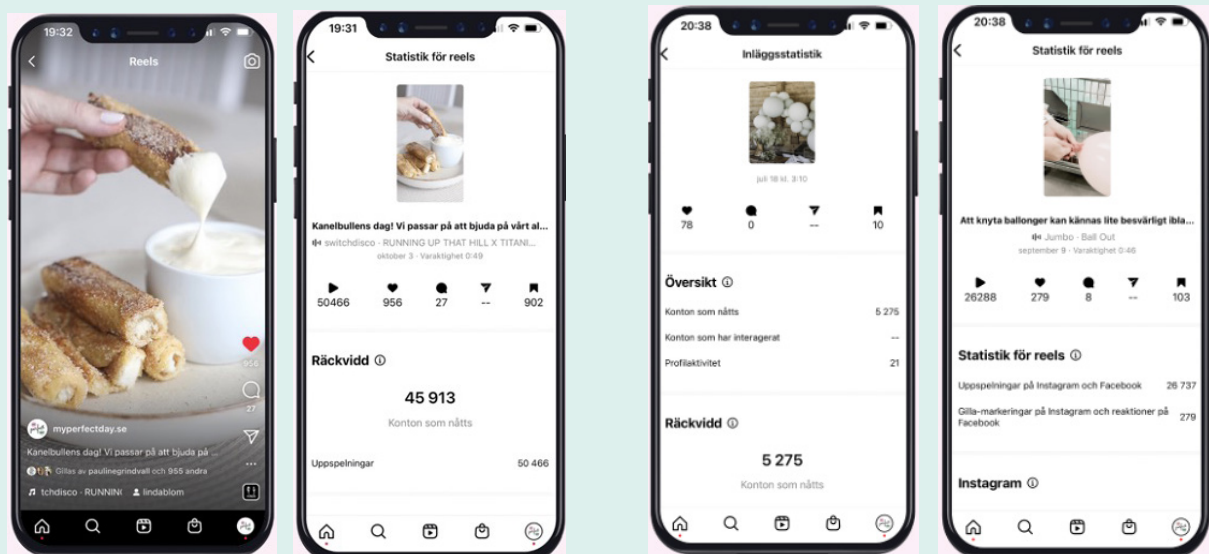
19:32

Reels

956

27

myperfectday.se

Kanelbullens dag! Vi passar på att bjuda på ...

Gillas av paulinegrindvall och 955 andra

tchdisco · RUNNINI lindablom

19:31

Statistik för reels

Kanelbullens dag! Vi passar på att bjuda på vårt al...

switchdisco · RUNNING UP THAT HILL X TITANI...

oktober 3 · Varaktighet 0:49

50466 956 27 -- 902

Räckvidd ⓘ

45 913

Konton som nåtts

Uppspelningar 50 466

20:38

Inläggsstatistik

juli 18 kl. 3:10

78 0 -- 10

Översikt ⓘ

Konton som nåtts 5 275

Konton som har interagerat --

Profilaktivitet 21

Räckvidd ⓘ

5 275

Konton som nåtts

20:38

Statistik för reels

Att knyta ballonger kan kännas lite besvärligt ibla...

Jumbo · Ball Out

september 9 · Varaktighet 0:46

26288 279 8 -- 103

Statistik för reels ⓘ

Uppspelningar på Instagram och Facebook 26 737

Gilla-markeringar på Instagram och reaktioner på Facebook 279

Instagram ⓘ